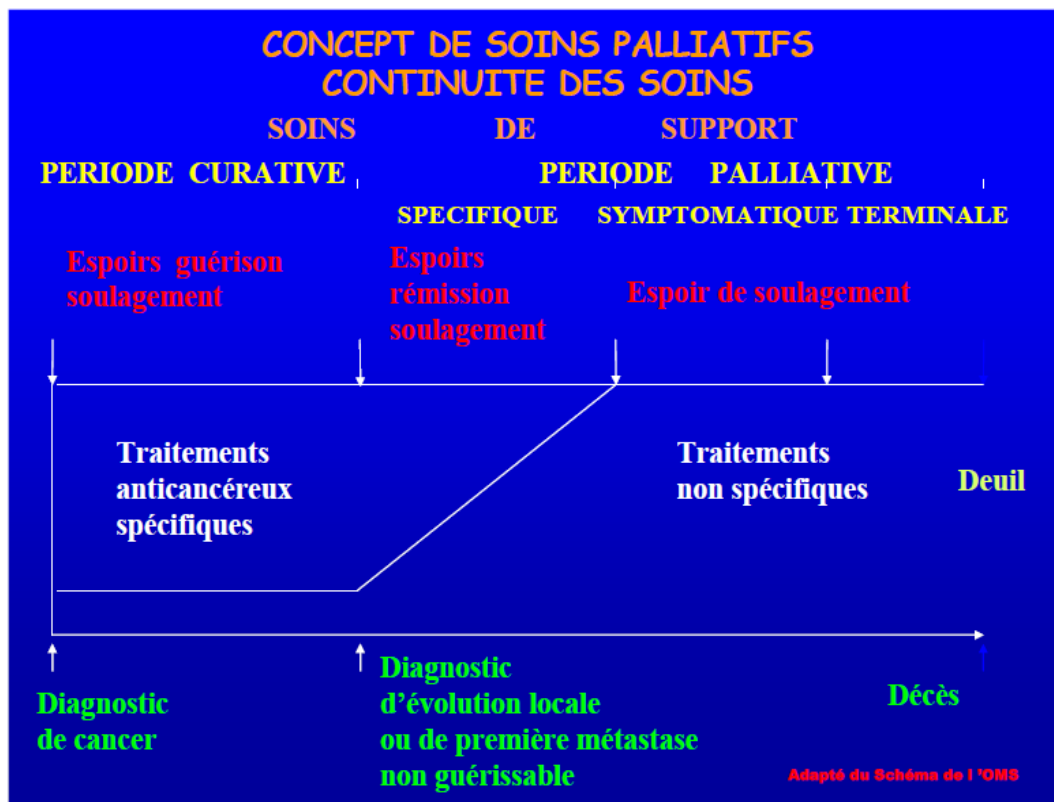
CONCEPT DE SOINS PALLIATIFS
CONTINUITE DES SOINS

SOINS DE SUPPORT

PERIODE CURATIVE

PERIODE PALLIATIVE

SPECIFIQUE SYMPTOMATIQUE TERMINALE

Espoirs guérison soulagement

Espoirs rémission soulagement

Espoir de soulagement

Traitements anticancéreux spécifiques

Traitements non spécifiques

Deuil

Diagnostic de cancer

Diagnostic d'évolution locale ou de première métastase non guérissable

Décès

Adapté du Schéma de l 'OMS